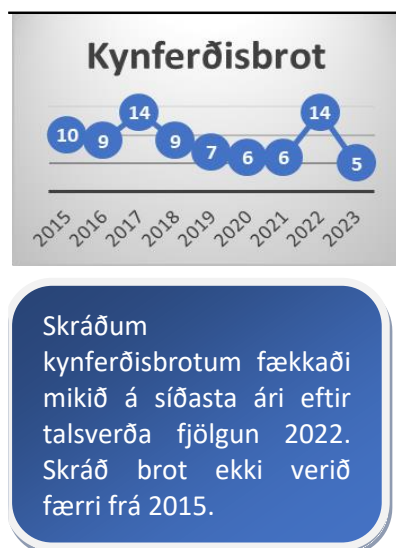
Kynferðisbrot

| 2015 | 2016 | 2017 | 2018 | 2019 | 2020 | 2021 | 2022 | 2023 |
|---|---|---|---|---|---|---|---|---|
| 10 | 9 | 14 | 9 | 7 | 6 | 6 | 14 | 5 |

Skráðum kynferðisbrotum fækkaði mikið á síðasta ári eftir talsverða fjölgun 2022. Skráð brot ekki verið færri frá 2015.